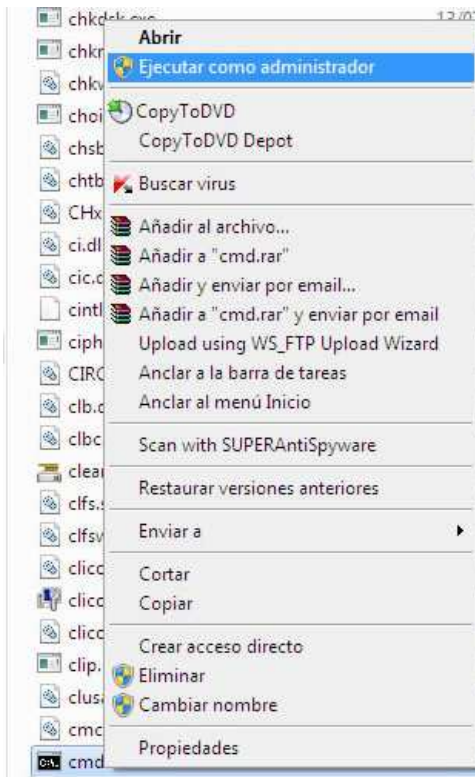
chkdsk.exe
chkr
chkv
choi
chsb
chtb
CHx
ci.dl
cic.c
cintl
ciph
CIRC
clb.c
clbc
clea
clfs.s
clfsv
clicc
clicc
clicc
clip.
clus
cmc
cmd

12/0

Abrir
Ejecutar como administrador
CopyToDVD
CopyToDVD Depot
Buscar virus
Añadir al archivo...
Añadir a "cmd.rar"
Añadir y enviar por email...
Añadir a "cmd.rar" y enviar por email
Upload using WS_FTP Upload Wizard
Anclar a la barra de tareas
Anclar al menú Inicio
Scan with SUPERAntiSpyware
Restaurar versiones anteriores
Enviar a
Cortar
Copiar
Crear acceso directo
Eliminar
Cambiar nombre
Propiedades